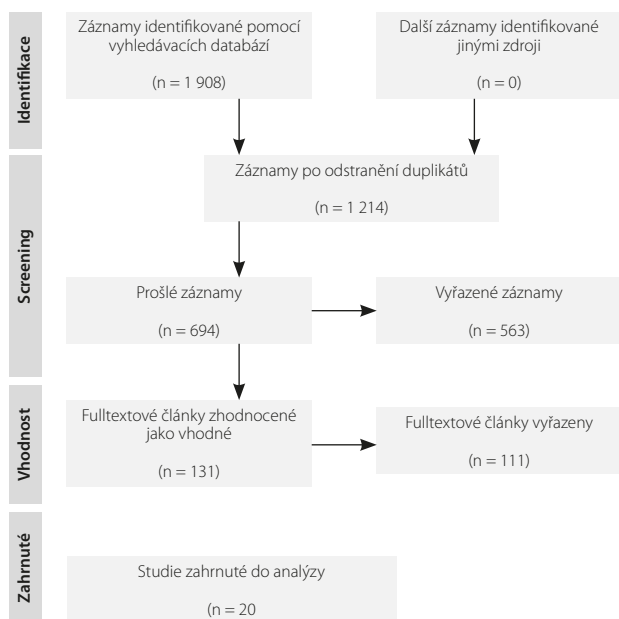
Identifikace

Záznamy identifikované pomocí vyhledávacích databází

(n = 1 908)

Další záznamy identifikované jinými zdroji

(n = 0)

Screening

Záznamy po odstranění duplikátů

(n = 1 214)

Prošlé záznamy

(n = 694)

Vyřazené záznamy

(n = 563)

Vhodnost

Fulltextové články zhodnocené jako vhodné

(n = 131)

Fulltextové články vyřazeny

(n = 111)

Zahrnuté

Studie zahrnuté do analýzy

(n = 20